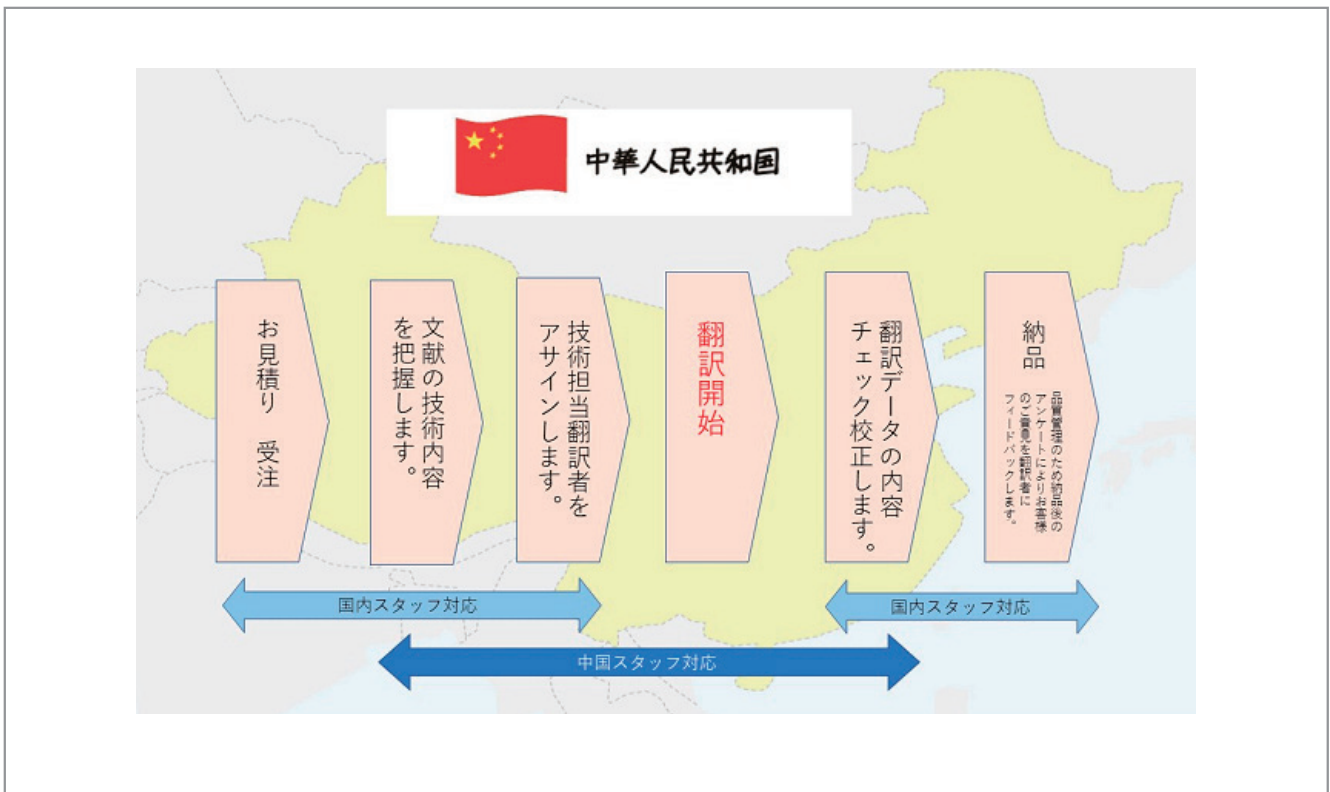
中華人民共和国

お見積り　受注

文献の技術内容を把握します。

技術担当翻訳者をアサインします。

翻訳開始

翻訳データの内容チェック校正します。

納品

品質管理のため納品後のアンケートによりお客様のご意見を翻訳者にフィードバックします。

国内スタッフ対応

国内スタッフ対応

中国スタッフ対応